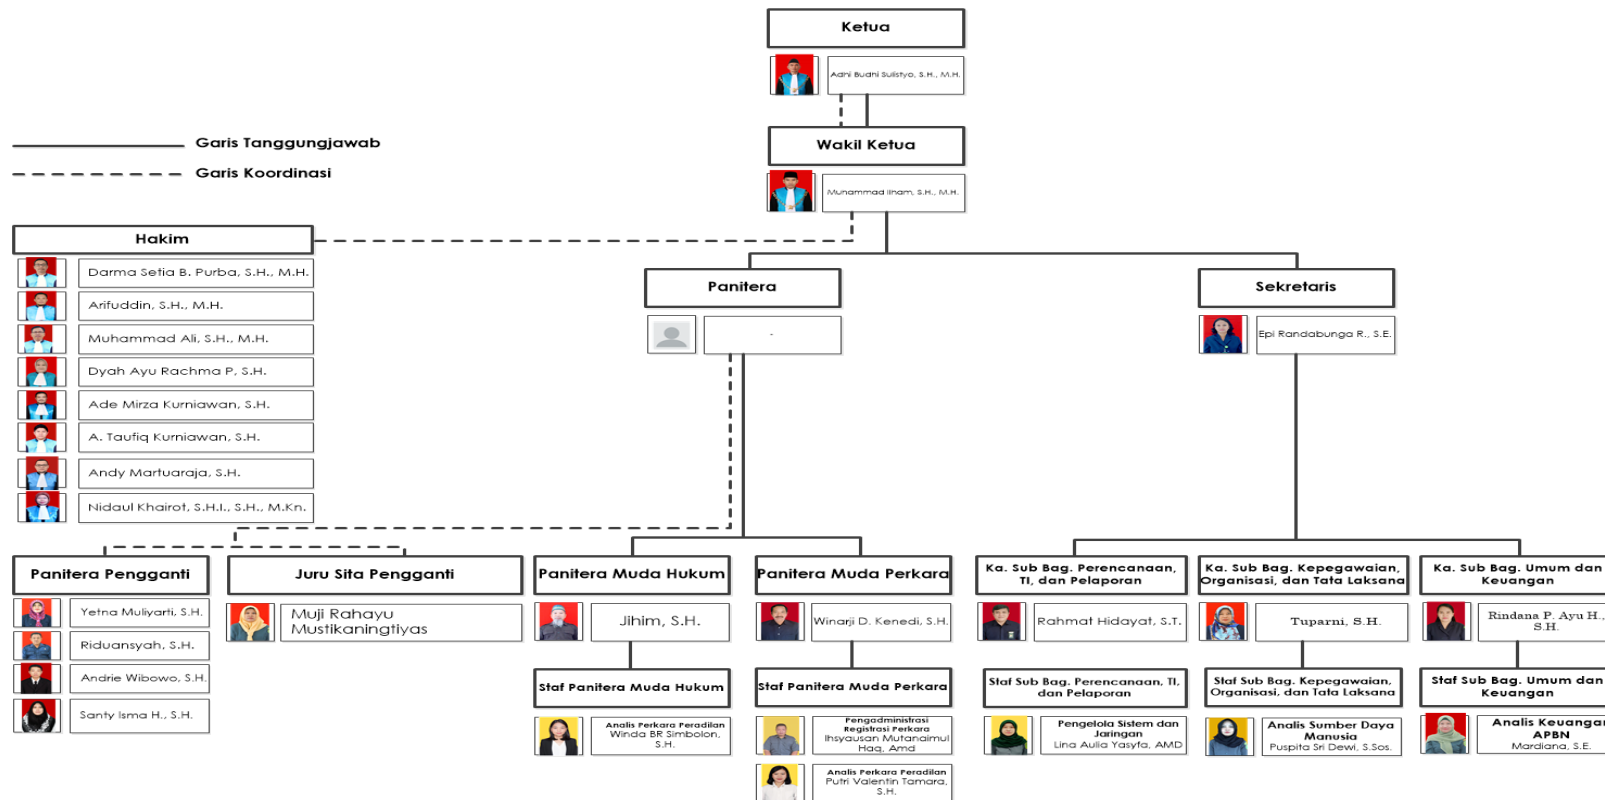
Ketua

Adhi Budhi Sulistyo, S.H., M.H.

Garis Tanggungjawab

Garis Koordinasi

Wakil Ketua

Muhammad Ilham, S.H., M.H.

Hakim

Darma Setia B. Purba, S.H., M.H.

Arifuddin, S.H., M.H.

Muhammad Ali, S.H., M.H.

Dyah Ayu Rachma P, S.H.

Ade Mirza Kurniawan, S.H.

A. Taufiq Kurniawan, S.H.

Andy Martuaraja, S.H.

Nidaul Khairot, S.H.I., S.H., M.Kn.

Panitera

-

Sekretaris

Epi Randabunga R., S.E.

Panitera Pengganti

Yetna Muliyarti, S.H.

Riduansyah, S.H.

Andrie Wibowo, S.H.

Santy Isma H., S.H.

Juru Sita Pengganti

Muji Rahayu Mustikaningtiyas

Panitera Muda Hukum

Jihim, S.H.

Staf Panitera Muda Hukum

Analis Perkara Peradilan Winda BR Simbolon, S.H.

Panitera Muda Perkara

Winarji D. Kenedi, S.H.

Staf Panitera Muda Perkara

Pengadministrasi Registrasi Perkara Ihsyausan Mutanaimul Haq, Amd

Analis Perkara Peradilan Putri Valentin Tamara, S.H.

Ka. Sub Bag. Perencanaan, TI, dan Pelaporan

Rahmat Hidayat, S.T.

Staf Sub Bag. Perencanaan, TI, dan Pelaporan

Pengelola Sistem dan Jaringan Lina Aulia Yasyfa, AMD

Ka. Sub Bag. Kepegawaian, Organisasi, dan Tata Laksana

Tuparni, S.H.

Staf Sub Bag. Kepegawaian, Organisasi, dan Tata Laksana

Analis Sumber Daya Manusia Puspita Sri Dewi, S.Sos.

Ka. Sub Bag. Umum dan Keuangan

Rindana P. Ayu H., S.H.

Staf Sub Bag. Umum dan Keuangan

Analis Keuangan APBN Mardiana, S.E.